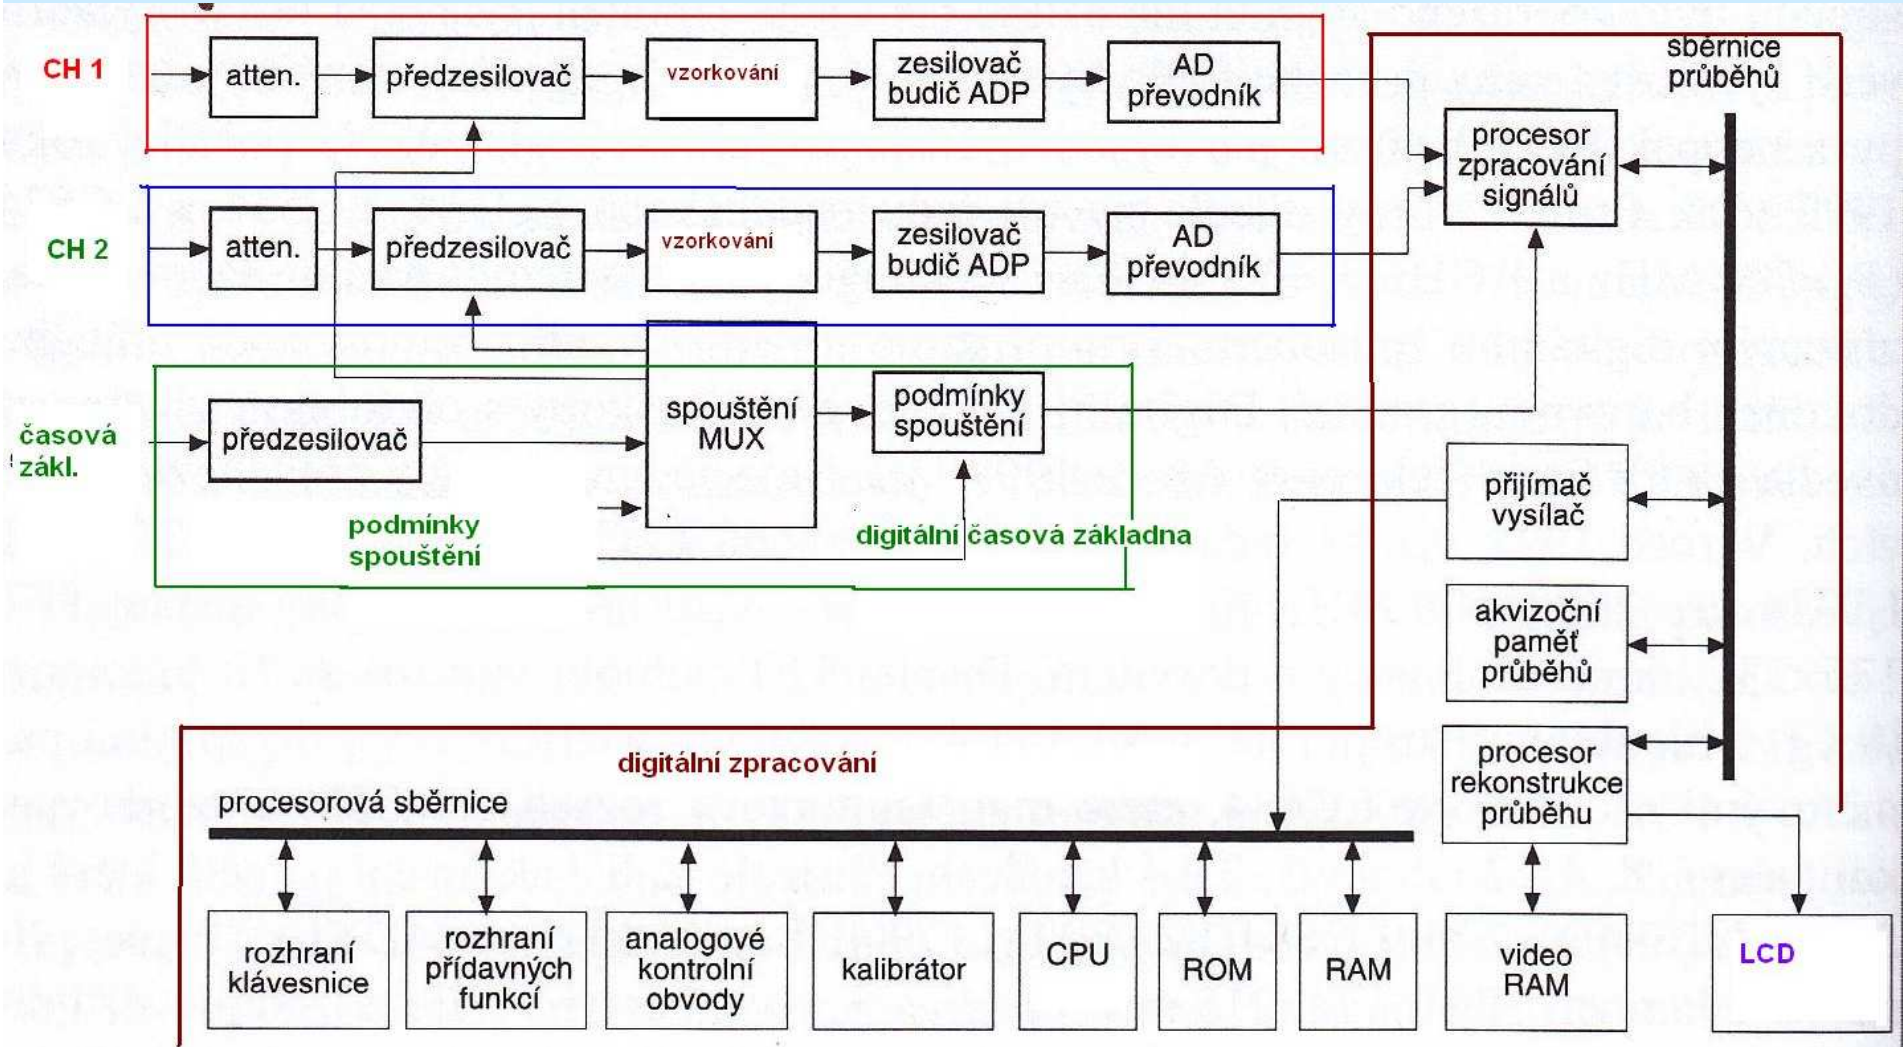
CH 1

atten.

předzesilovač

vzorkování

zesilovač budič ADP

AD převodník

sběrnice průběhů

procesor zpracování signálů

CH 2

atten.

předzesilovač

vzorkování

zesilovač budič ADP

AD převodník

časová zákl.

předzesilovač

spouštění MUX

podmínky spouštění

přijímač vysílač

podmínky spouštění

digitální časová základna

akvizoční paměť průběhů

procesor rekonstrukce průběhu

digitální zpracování

procesorová sběrnice

rozhraní klávesnice

rozhraní přídavných funkcí

analogové kontrolní obvody

kalibrátor

CPU

ROM

RAM

video RAM

LCD